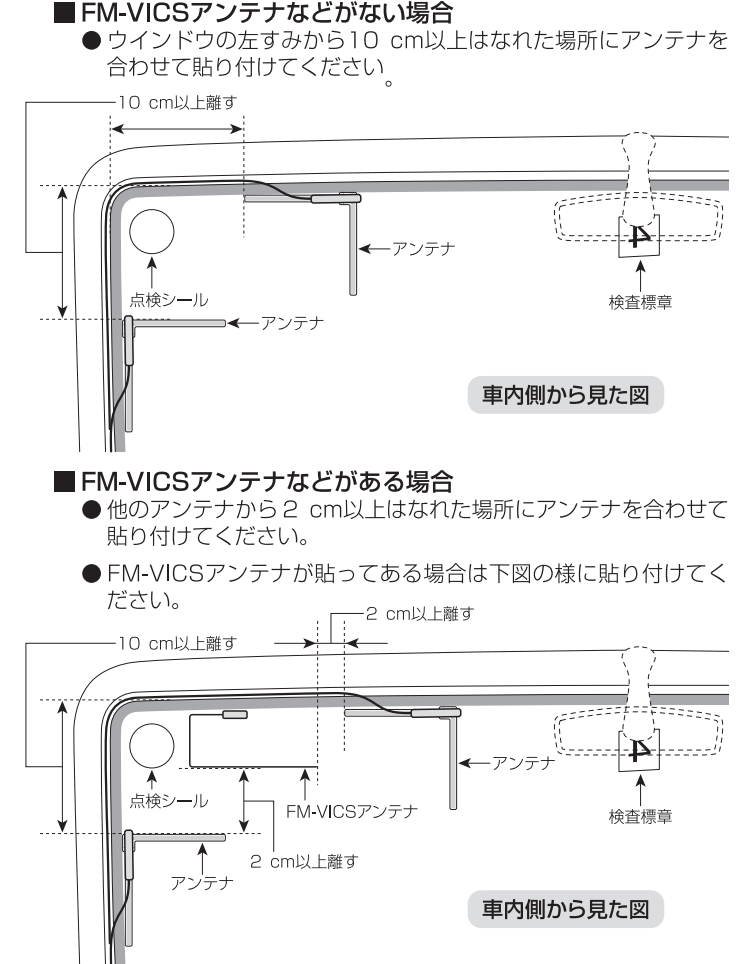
■FM-VICSアンテナなどがない場合
●ウインドウの左すみから10 cm以上はなれた場所にアンテナを合わせて貼り付けてください。

10 cm以上離す
アンテナ
点検シール
アンテナ
検査標章
車内側から見た図

■FM-VICSアンテナなどがある場合
●他のアンテナから2 cm以上はなれた場所にアンテナを合わせて貼り付けてください。

●FM-VICSアンテナが貼ってある場合は下図の様に貼り付けてください。

2 cm以上離す
10 cm以上離す
アンテナ
点検シール
FM-VICSアンテナ
検査標章
2 cm以上離す
アンテナ
車内側から見た図